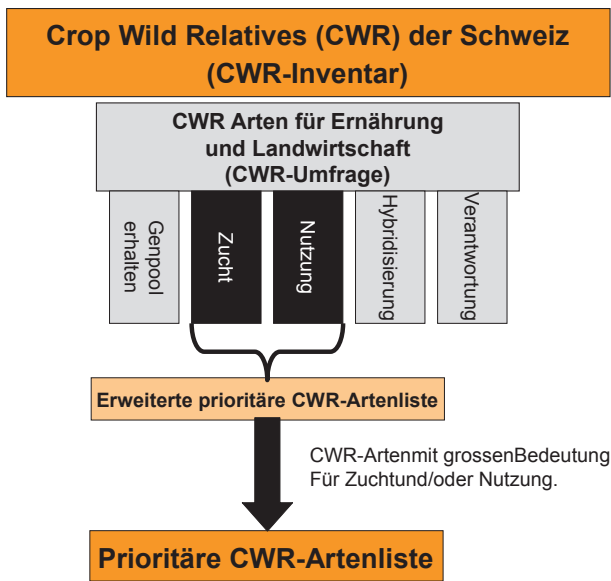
Crop Wild Relatives (CWR) der Schweiz (CWR-Inventar)

CWR Arten für Ernährung und Landwirtschaft (CWR-Umfrage)

Genpool erhalten

Zucht

Nutzung

Hybridisierung

Verantwortung

Erweiterte prioritäre CWR-Artenliste

CWR-Artenmit grossenBedeutung Für Zuchtund/oder Nutzung.

Prioritäre CWR-Artenliste